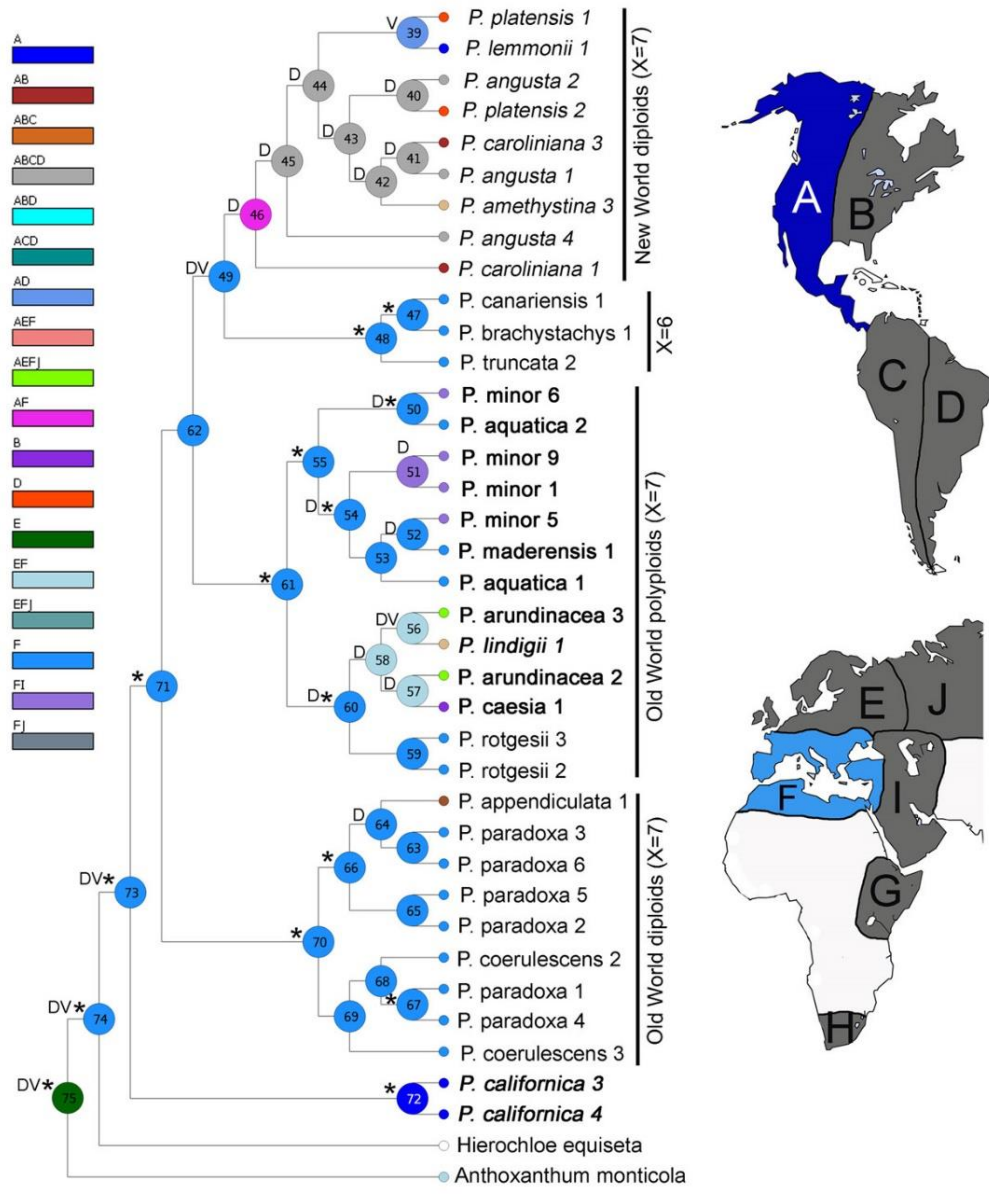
A
AB
ABC
ABCD
ABD
ACD
AD
AEF
AEFJ
AF
B
D
E
EF
EFJ
F
FI
FJ

V 39 P. platensis 1
P. lemmonii 1
D 44
D 40 P. angusta 2
P. platensis 2
D 43
D 41 P. caroliniana 3
D 45
D 42 P. angusta 1
P. amethystina 3
D 46
P. angusta 4
DV 49
P. caroliniana 1
New World diploids (X=7)

* 47 P. canariensis 1
* 48 P. brachystachys 1
P. truncata 2
X=6

62
D* 50 P. minor 6
* 55 P. aquatica 2
D 51 P. minor 9
D* 54 P. minor 1
D 52 P. minor 5
53 P. maderensis 1
* 61 P. aquatica 1
DV 56 P. arundinacea 3
D 58 P. lindigii 1
D 57 P. arundinacea 2
* 71 D* 60 P. caesia 1
59 P. rotgesii 3
P. rotgesii 2
Old World polyploids (X=7)

D 64 P. appendiculata 1
63 P. paradoxa 3
* 66 P. paradoxa 6
DV* 73 65 P. paradoxa 5
P. paradoxa 2
* 70
68 P. coerulescens 2
* 67 P. paradoxa 1
DV* 74 69 P. paradoxa 4
P. coerulescens 3
Old World diploids (X=7)

DV* 75
* 72 P. californica 3
P. californica 4
Hierochloe equiseta
Anthoxanthum monticola

A B C D
E J F I G H